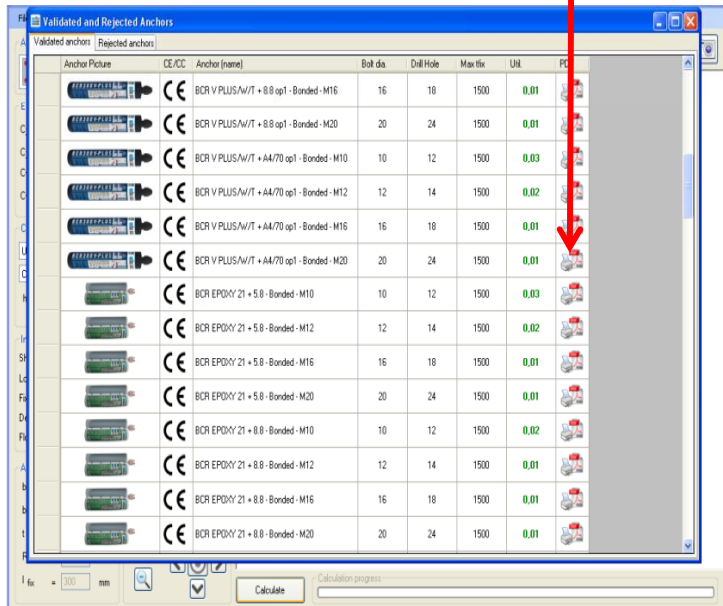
Validated and Rejected Anchors

Validated anchors | Rejected anchors

| | Anchor Picture | CE/CC | Anchor (name) | Bolt dia. | Drill Hole | Max tfix | Util. | PD |
|---|---|---|---|---|---|---|---|---|
| | | CE | BCR V PLUS/W/T + 8.8 op1 - Bonded - M16 | 16 | 18 | 1500 | 0,01 | |
| | | CE | BCR V PLUS/W/T + 8.8 op1 - Bonded - M20 | 20 | 24 | 1500 | 0,01 | |
| | | CE | BCR V PLUS/W/T + A4/70 op1 - Bonded - M10 | 10 | 12 | 1500 | 0,03 | |
| | | CE | BCR V PLUS/W/T + A4/70 op1 - Bonded - M12 | 12 | 14 | 1500 | 0,02 | |
| | | CE | BCR V PLUS/W/T + A4/70 op1 - Bonded - M16 | 16 | 18 | 1500 | 0,01 | |
| | | CE | BCR V PLUS/W/T + A4/70 op1 - Bonded - M20 | 20 | 24 | 1500 | 0,01 | |
| | | CE | BCR EPOXY 21 + 5.8 - Bonded - M10 | 10 | 12 | 1500 | 0,03 | |
| | | CE | BCR EPOXY 21 + 5.8 - Bonded - M12 | 12 | 14 | 1500 | 0,02 | |
| | | CE | BCR EPOXY 21 + 5.8 - Bonded - M16 | 16 | 18 | 1500 | 0,01 | |
| | | CE | BCR EPOXY 21 + 5.8 - Bonded - M20 | 20 | 24 | 1500 | 0,01 | |
| | | CE | BCR EPOXY 21 + 8.8 - Bonded - M10 | 10 | 12 | 1500 | 0,02 | |
| | | CE | BCR EPOXY 21 + 8.8 - Bonded - M12 | 12 | 14 | 1500 | 0,01 | |
| | | CE | BCR EPOXY 21 + 8.8 - Bonded - M16 | 16 | 18 | 1500 | 0,01 | |
| | | CE | BCR EPOXY 21 + 8.8 - Bonded - M20 | 20 | 24 | 1500 | 0,01 | |

$l_{fix}$ = 300 mm

Calculate

Calculation progress